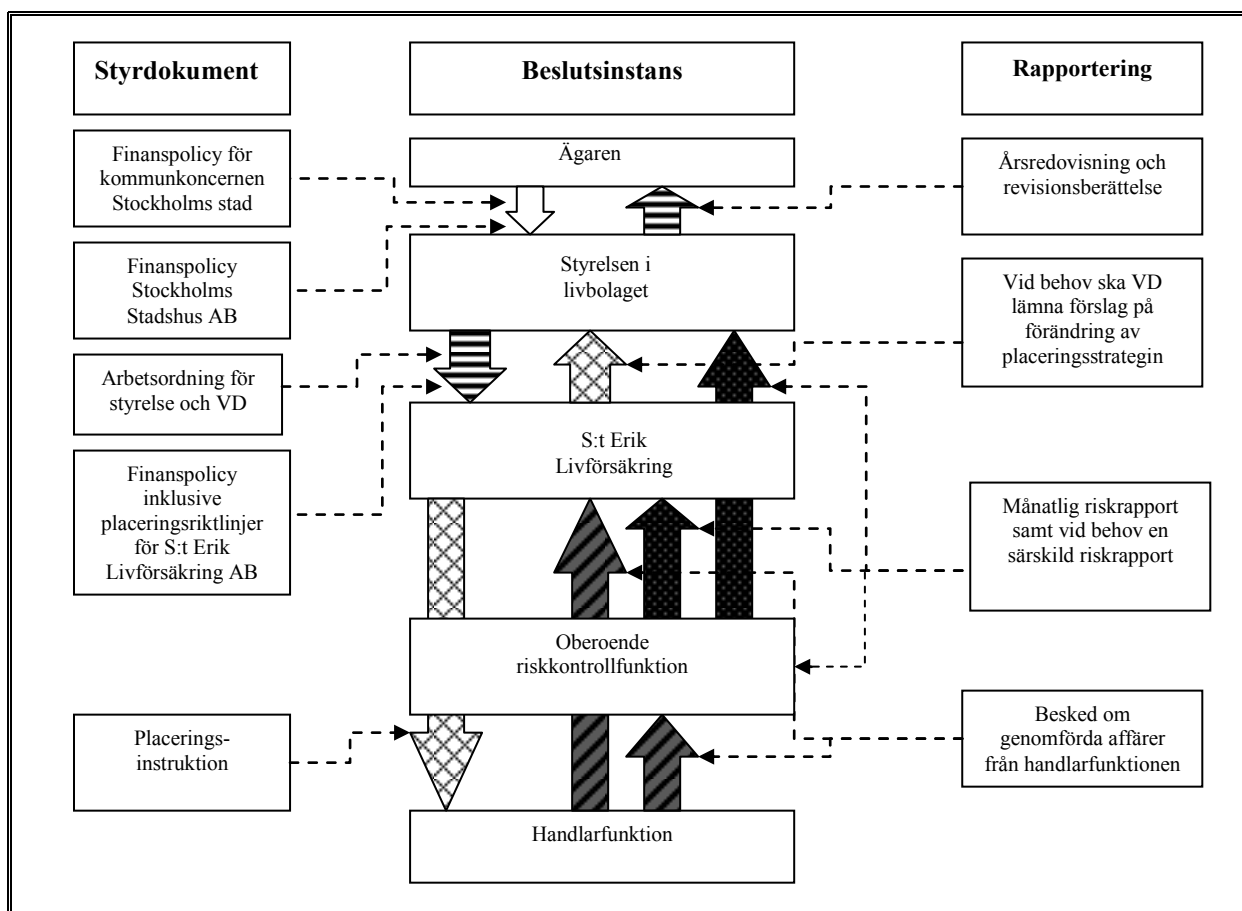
Styrdokument

Beslutsinstans

Rapportering

Finanspolicy för kommunkoncernen Stockholms stad

Ägaren

Årsredovisning och revisionsberättelse

Finanspolicy Stockholms Stadshus AB

Styrelsen i livbolaget

Vid behov ska VD lämna förslag på förändring av placeringsstrategin

Arbetsordning för styrelse och VD

S:t Erik Livförsäkring

Finanspolicy inklusive placeringsriktlinjer för S:t Erik Livförsäkring AB

Månatlig riskrapport samt vid behov en särskild riskrapport

Oberoende riskkontrollfunktion

Placerings-instruktion

Besked om genomförda affärer från handlarfunktionen

Handlarfunktion